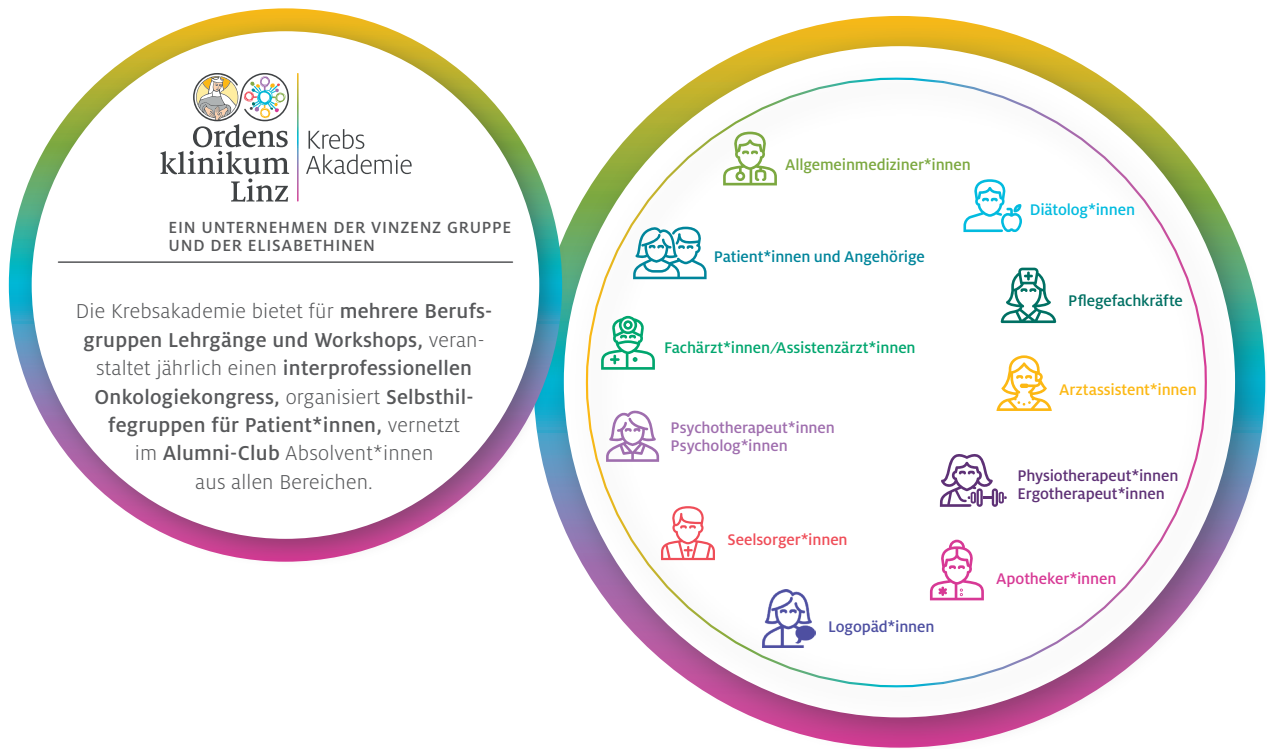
Ordens klinikum Linz

Krebs Akademie

EIN UNTERNEHMEN DER VINZENZ GRUPPE UND DER ELISABETHINEN

Die Krebsakademie bietet für mehrere Berufsgruppen Lehrgänge und Workshops, veranstaltet jährlich einen interprofessionellen Onkologiekongress, organisiert Selbsthilfegruppen für Patient*innen, vernetzt im Alumni-Club Absolvent*innen aus allen Bereichen.

Allgemeinmediziner*innen

Diätolog*innen

Patient*innen und Angehörige

Pflegefachkräfte

Fachärzt*innen/Assistenzärzt*innen

Arztassistent*innen

Psychotherapeut*innen
Psycholog*innen

Physiotherapeut*innen
Ergotherapeut*innen

Seelsorger*innen

Apotheker*innen

Logopäd*innen